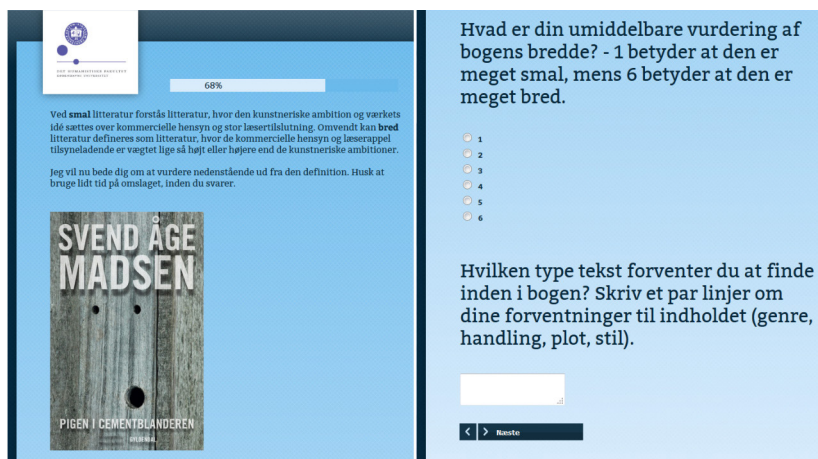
DET HUMANISTISKE FAKULTET
KØBENHAVNS UNIVERSITET

68%

Ved **smal** litteratur forstås litteratur, hvor den kunstneriske ambition og værkets idé sættes over kommercielle hensyn og stor læsertilslutning. Omvendt kan **bred** litteratur defineres som litteratur, hvor de kommercielle hensyn og læserappel tilsyneladende er vægtet lige så højt eller højere end de kunstneriske ambitioner.

Jeg vil nu bede dig om at vurdere nedenstående ud fra den definition. Husk at bruge lidt tid på omslaget, inden du svarer.

SVEND ÅGE MADSEN

PIGEN I CEMENTBLANDEREN

GYLDENDAL

Hvad er din umiddelbare vurdering af bogens bredde? - 1 betyder at den er meget smal, mens 6 betyder at den er meget bred.

1
2
3
4
5
6

Hvilken type tekst forventer du at finde inden i bogen? Skriv et par linjer om dine forventninger til indholdet (genre, handling, plot, stil).

Næste